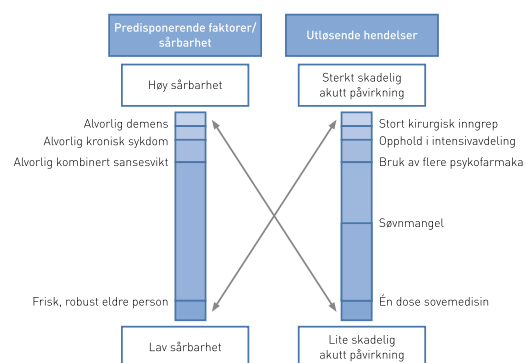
Predisponerende faktorer/ sårbarhet

Utløsende hendelser

Høy sårbarhet

Sterkt skadelig akutt påvirkning

Alvorlig demens
Alvorlig kronisk sykdom
Alvorlig kombinert sansesvikt

Frisk, robust eldre person

Stort kirurgisk inngrep
Opphold i intensivavdeling
Bruk av flere psykofarmaka

Søvnmangel

Én dose sovemedisin

Lav sårbarhet

Lite skadelig akutt påvirkning